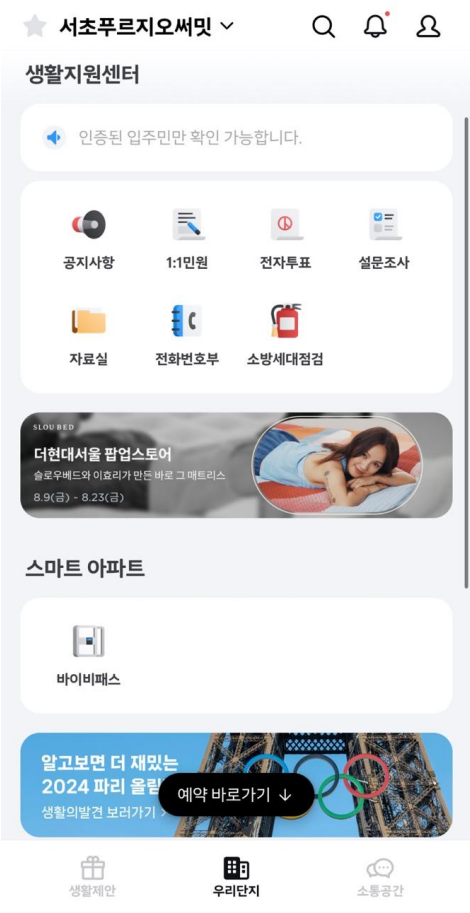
서초푸르지오써밋

생활지원센터

인증된 입주민만 확인 가능합니다.

공지사항
1:1민원
전자투표
설문조사
자료실
전화번호부
소방세대점검

SLOU BED
더현대서울 팝업스토어
슬로우베드와 이효리가 만든 바로 그 매트리스
8.9(금) - 8.23(금)

스마트 아파트

바이비패스

알고보면 더 재밌는
2024 파리 올림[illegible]
생활의발견 보러가기 >

예약 바로가기 ↓

생활제안
우리단지
소통공간